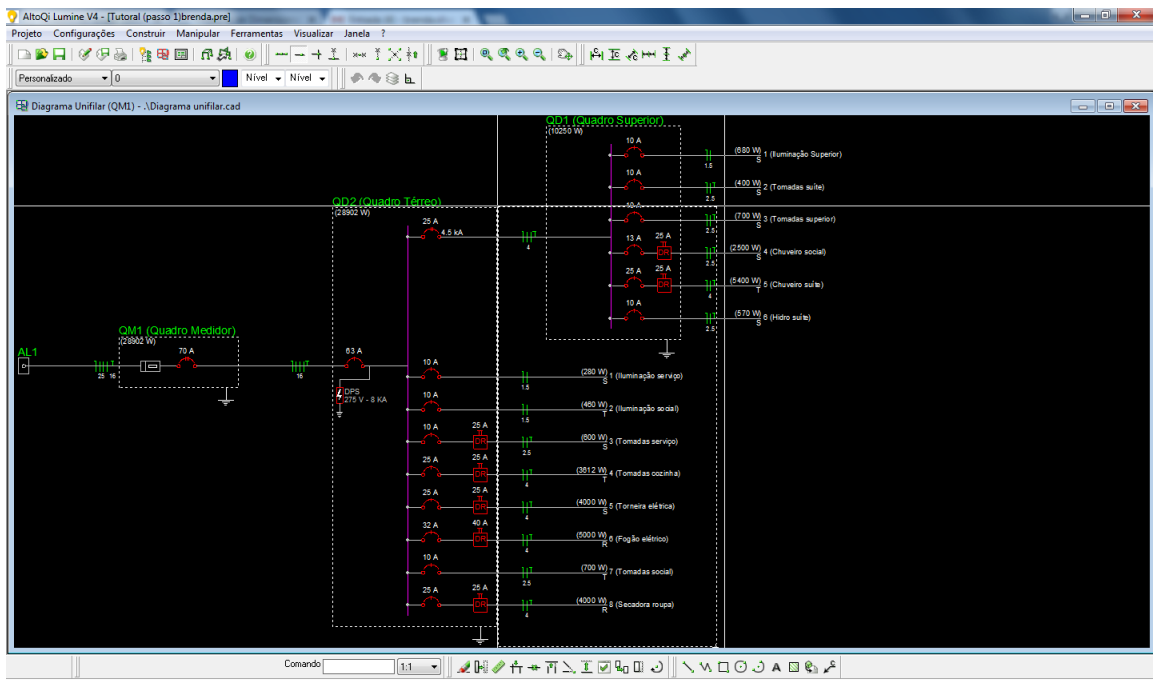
AltoQi Lumine V4 - [Tutoral (passo 1)brenda.pre]

Projeto Configurações Construir Manipular Ferramentas Visualizar Janela ?

Personalizado 0 Nível Nível

Diagrama Unifilar (QM1) - .\Diagrama unifilar.cad

QD1 (Quadro Superior)
(10250 W)

10 A
(680 W) 1 (Iluminação Superior)
S
1.5

10 A
(400 W) 2 (Tomadas suíte)
S
2.5

10 A
(700 W) 3 (Tomadas superior)
S
2.5

13 A 25 A
DR
(2500 W) 4 (Chuveiro social)
S
2.5

25 A 25 A
DR
(5400 W) 5 (Chuveiro suíte)
S
4

10 A
(570 W) 6 (Hidro suíte)
S
2.5

QD2 (Quadro Térreo)
(28902 W)
25 A
4.5 kA
4

QM1 (Quadro Medidor)
(28902 W)
70 A
25 16
16

AL1

63 A
DPS
275 V - 8 KA

10 A
(280 W) 1 (Iluminação serviço)
S
1.5

10 A
(460 W) 2 (Iluminação social)
S
1.5

10 A 25 A
DR
(600 W) 3 (Tomadas serviço)
S
2.5

25 A 25 A
DR
(3612 W) 4 (Tomadas cozinha)
T
4

25 A 25 A
DR
(4000 W) 5 (Torneira elétrica)
S
4

32 A 40 A
DR
(5000 W) 6 (Fogão elétrico)
R
4

10 A
(700 W) 7 (Tomadas social)
T
2.5

25 A 25 A
DR
(4000 W) 8 (Secadora roupa)
R
4

Comando 1:1